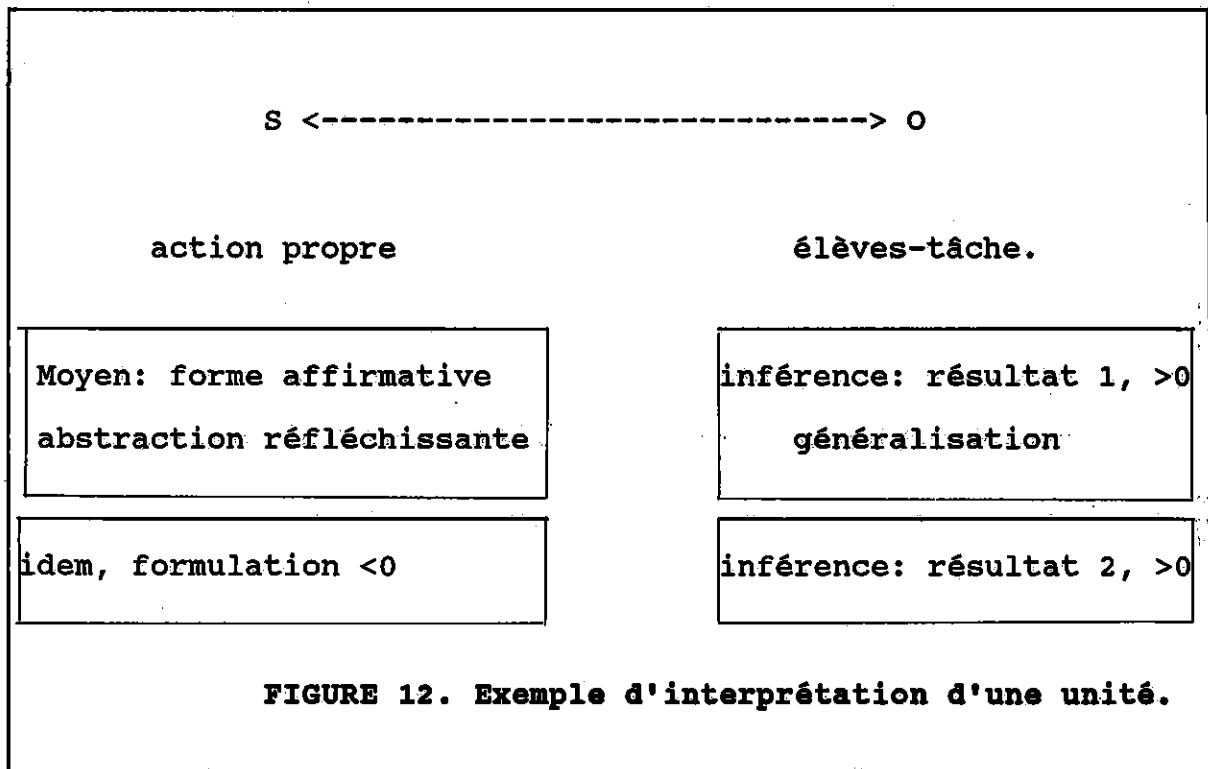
S <---------------------------> O

action propre

élèves-tâche.

Moyen: forme affirmative
abstraction réfléchissante

inférence: résultat 1, >0
généralisation

idem, formulation <0

inférence: résultat 2, >0

FIGURE 12. Exemple d'interprétation d'une unité.